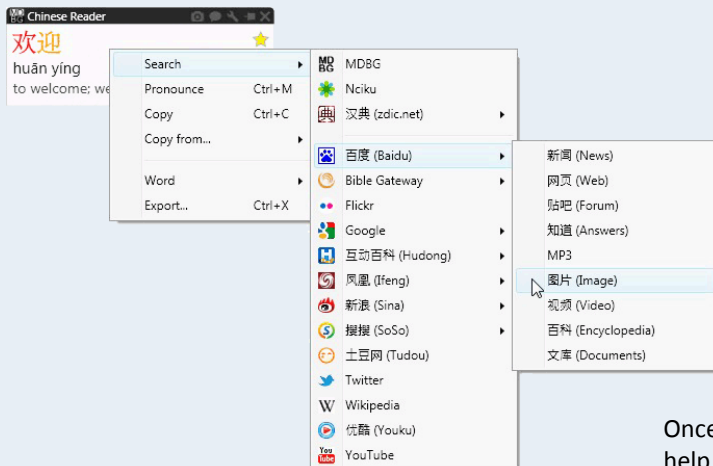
Chinese Reader
欢迎
huān yíng
to welcome; we

Search
Pronounce Ctrl+M
Copy Ctrl+C
Copy from...
Word
Export... Ctrl+X

MDBG
MDBG
Nciku
汉典 (zdic.net)
百度 (Baidu)
Bible Gateway
Flickr
Google
互动百科 (Hudong)
凤凰 (Ifeng)
新浪 (Sina)
搜搜 (SoSo)
土豆网 (Tudou)
Twitter
Wikipedia
优酷 (Youku)
YouTube

新闻 (News)
网页 (Web)
贴吧 (Forum)
知道 (Answers)
MP3
图片 (Image)
视频 (Video)
百科 (Encyclopedia)
文库 (Documents)

Once
help